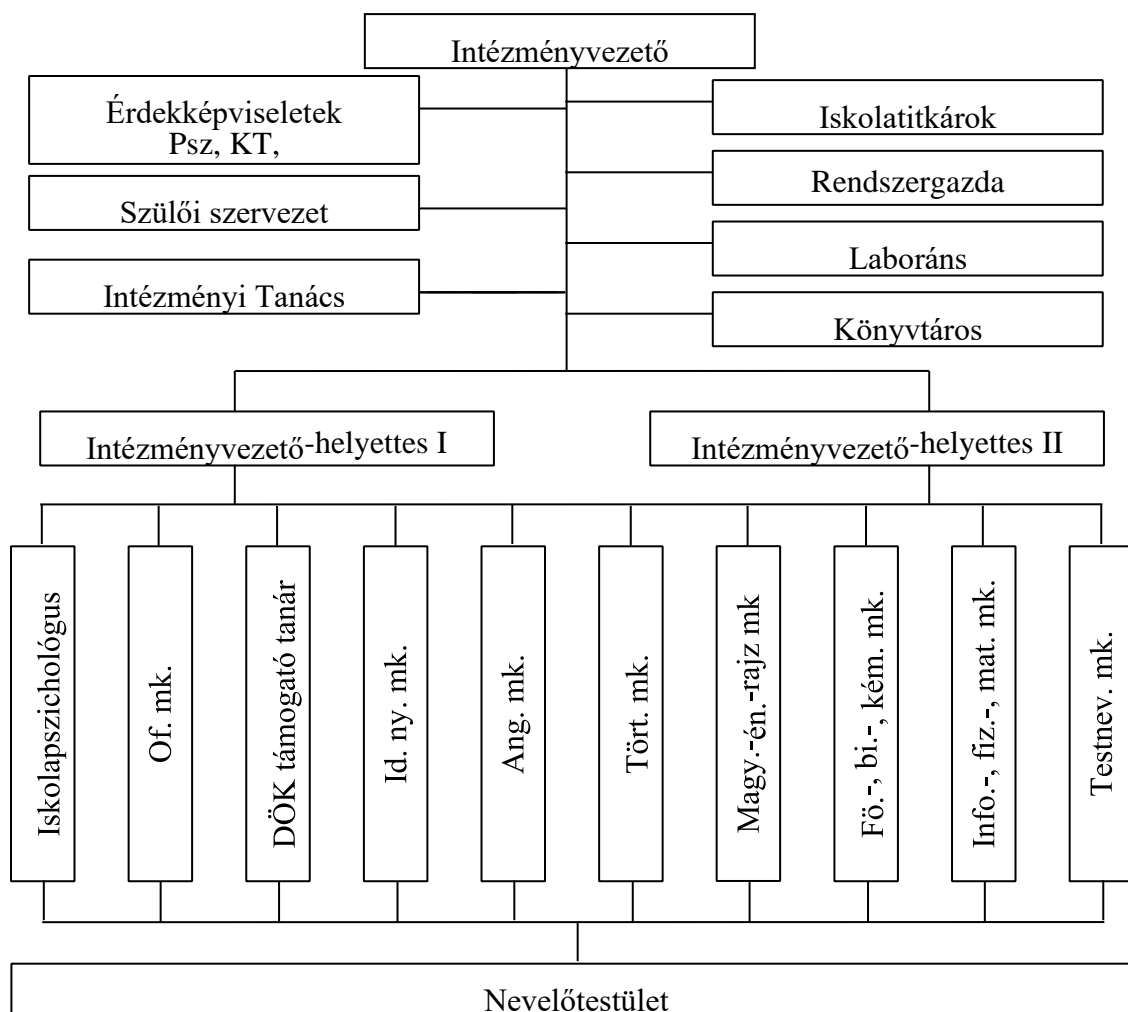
Intézményvezető

Érdekképviseletek
Psz, KT,

Szülői szervezet

Intézményi Tanács

Iskolatitkárok

Rendszergazda

Laboráns

Könyvtáros

Intézményvezető-helyettes I

Intézményvezető-helyettes II

Iskolapszichológus

Of. mk.

DÖK támogató tanár

Id. ny. mk.

Ang. mk.

Tört. mk.

Magy.-én.-rajz mk

Fö.-, bi.-, kém. mk.

Info.-, fiz.-, mat. mk.

Testnev. mk.

Nevelőtestület